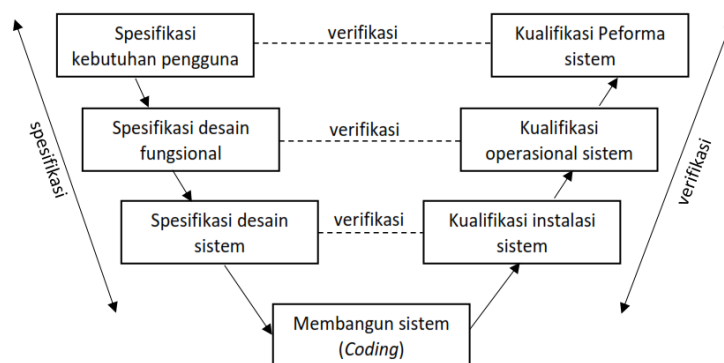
Spesifikasi kebutuhan pengguna

verifikasi

Kualifikasi Peforma sistem

spesifikasi

Spesifikasi desain fungsional

verifikasi

Kualifikasi operasional sistem

verifikasi

Spesifikasi desain sistem

verifikasi

Kualifikasi instalasi sistem

Membangun sistem (*Coding*)